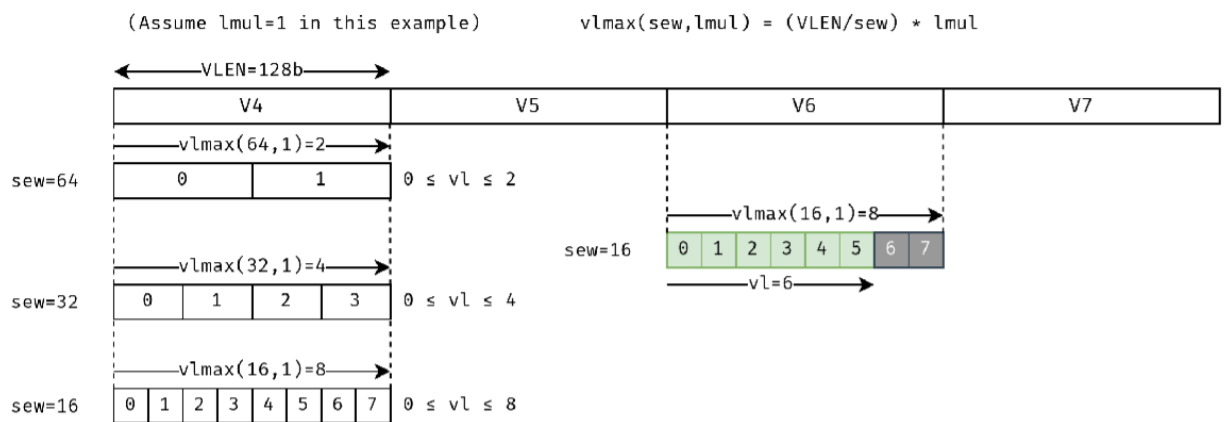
(Assume lmul=1 in this example)

vlmax(sew,lmul) = (VLEN/sew) * lmul

VLEN=128b

V4

V5

V6

V7

vlmax(64,1)=2

sew=64

0

1

0 ≤ vl ≤ 2

vlmax(16,1)=8

sew=16

0

1

2

3

4

5

6

7

vl=6

vlmax(32,1)=4

sew=32

0

1

2

3

0 ≤ vl ≤ 4

vlmax(16,1)=8

sew=16

0

1

2

3

4

5

6

7

0 ≤ vl ≤ 8